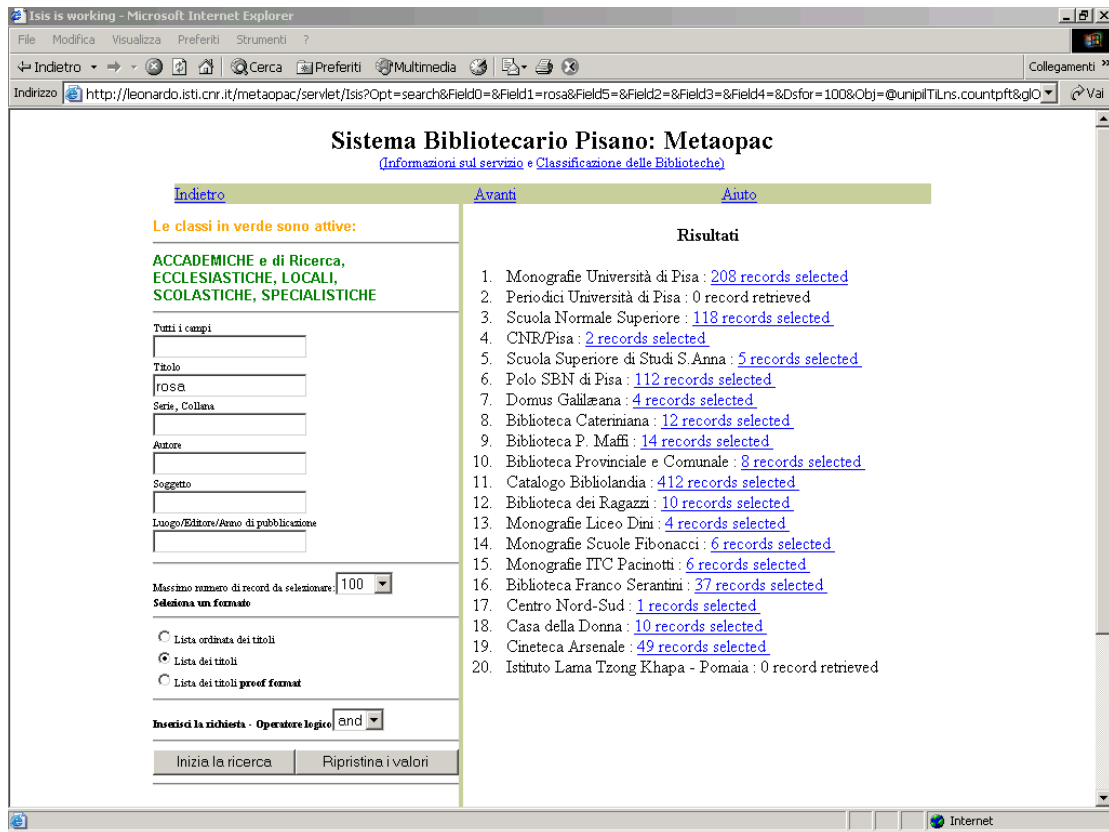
Isis is working - Microsoft Internet Explorer

File Modifica Visualizza Preferiti Strumenti ?

Indietro Cerca Preferiti Multimedia

Collegamenti

Indirizzo http://leonardo.isti.cnr.it/metaopac/servlet/Isis?Opt=search&Field0=&Field1=rosa&Field5=&Field2=&Field3=&Field4=&Dsfor=100&Obj=@unipilTiLns.countpft&glO Vai

Sistema Bibliotecario Pisano: Metaopac

(Informazioni sul servizio e Classificazione delle Biblioteche)

Indietro Avanti Aiuto

Le classi in verde sono attive:

ACCADEMICHE e di Ricerca, ECCLESIASTICHE, LOCALI, SCOLASTICHE, SPECIALISTICHE

Tutti i campi

Titolo
rosa

Serie, Collana

Autore

Soggetto

Luogo/Editore/Anno di pubblicazione

Massimo numero di record da selezionare: 100

Seleziona un formato

Lista ordinata dei titoli
Lista dei titoli
Lista dei titoli proof format

Inserisci la richiesta - Operatore logico and

Inizia la ricerca Ripristina i valori

Risultati

1. Monografie Università di Pisa : 208 records selected
2. Periodici Università di Pisa : 0 record retrieved
3. Scuola Normale Superiore : 118 records selected
4. CNR/Pisa : 2 records selected
5. Scuola Superiore di Studi S.Anna : 5 records selected
6. Polo SBN di Pisa : 112 records selected
7. Domus Galilæana : 4 records selected
8. Biblioteca Cateriniana : 12 records selected
9. Biblioteca P. Maffi : 14 records selected
10. Biblioteca Provinciale e Comunale : 8 records selected
11. Catalogo Bibliolandia : 412 records selected
12. Biblioteca dei Ragazzi : 10 records selected
13. Monografie Liceo Dini : 4 records selected
14. Monografie Scuole Fibonacci : 6 records selected
15. Monografie ITC Pacinotti : 6 records selected
16. Biblioteca Franco Serantini : 37 records selected
17. Centro Nord-Sud : 1 records selected
18. Casa della Donna : 10 records selected
19. Cineteca Arsenale : 49 records selected
20. Istituto Lama Tzong Khapa - Pomaia : 0 record retrieved

Internet